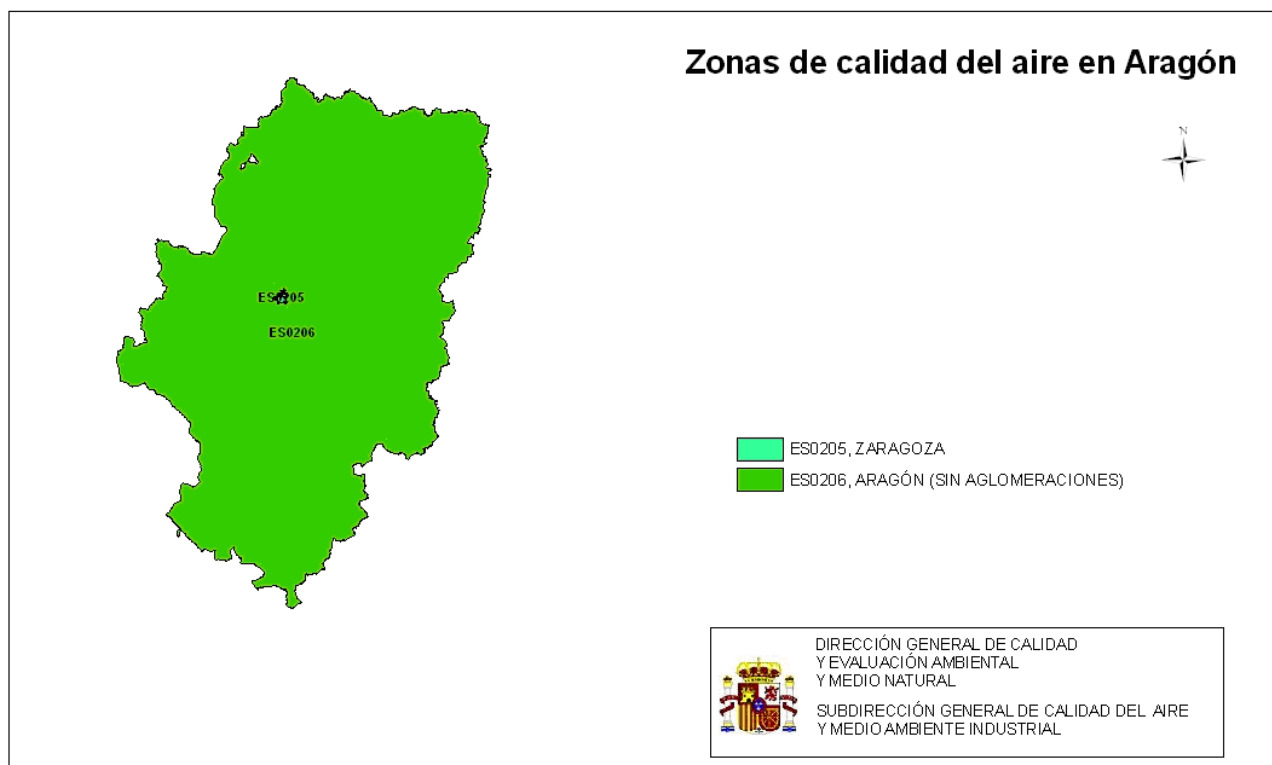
Zonas de calidad del aire en Aragón

N

ES0205

ES0206

ES0205, ZARAGOZA

ES0206, ARAGÓN (SIN AGLOMERACIONES)

DIRECCIÓN GENERAL DE CALIDAD Y EVALUACIÓN AMBIENTAL Y MEDIO NATURAL

SUBDIRECCIÓN GENERAL DE CALIDAD DEL AIRE Y MEDIO AMBIENTE INDUSTRIAL